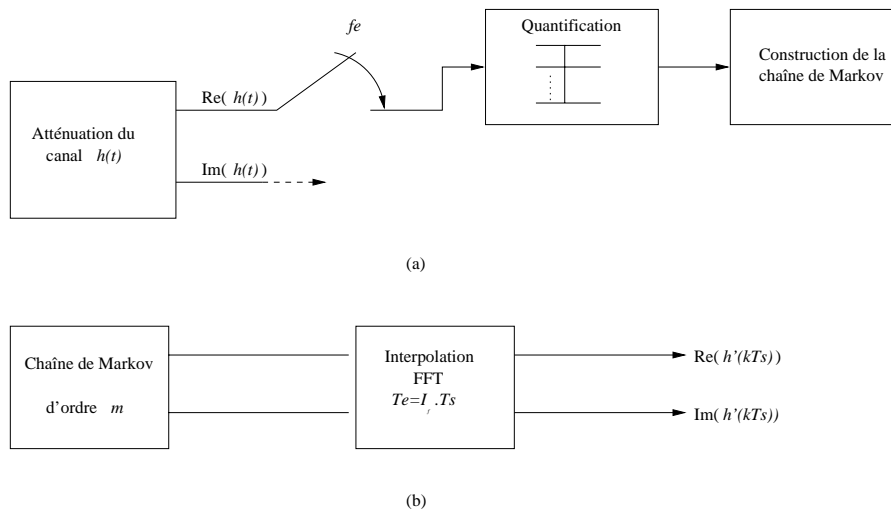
fe

Quantification

Construction de la chaîne de Markov

Re( $h(t)$ )

Atténuation du canal $h(t)$

Im( $h(t)$ )

(a)

Chaîne de Markov d'ordre $m$

Interpolation FFT $Te=I_f.Ts$

Re( $h'(kTs)$ )

Im( $h'(kTs)$ )

(b)